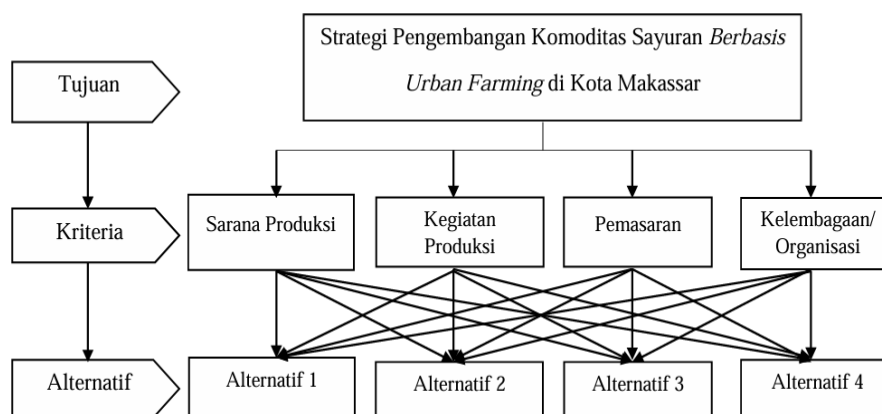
Tujuan

Strategi Pengembangan Komoditas Sayuran *Berbasis Urban Farming* di Kota Makassar

Kriteria

Sarana Produksi

Kegiatan Produksi

Pemasaran

Kelembagaan/ Organisasi

Alternatif

Alternatif 1

Alternatif 2

Alternatif 3

Alternatif 4